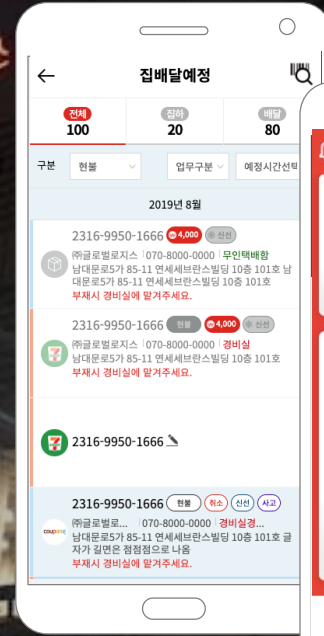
집배달예정

전체
100

집하
20

배달
80

구분
현불
업무구분
예정시간선택

2019년 8월

2316-9950-1666 4,000 신선
㈜글로벌로지스 | 070-8000-0000 | 무인택배함
남대문로5가 85-11 연세세브란스빌딩 10층 101호 남대문로5가 85-11 연세세브란스빌딩 10층 101호
부재시 경비실에 맡겨주세요.

2316-9950-1666 현불 4,000 신선
㈜글로벌로지스 | 070-8000-0000 | 경비실
남대문로5가 85-11 연세세브란스빌딩 10층 101호
부재시 경비실에 맡겨주세요.

2316-9950-1666

2316-9950-1666 현불 취소 신선 사고
㈜글로벌로... | 070-8000-0000 | 경비실경...
남대문로5가 85-11 연세세브란스빌딩 10층 101호 글자가 길면은 점점점으로 나옴
부재시 경비실에 맡겨주세요.